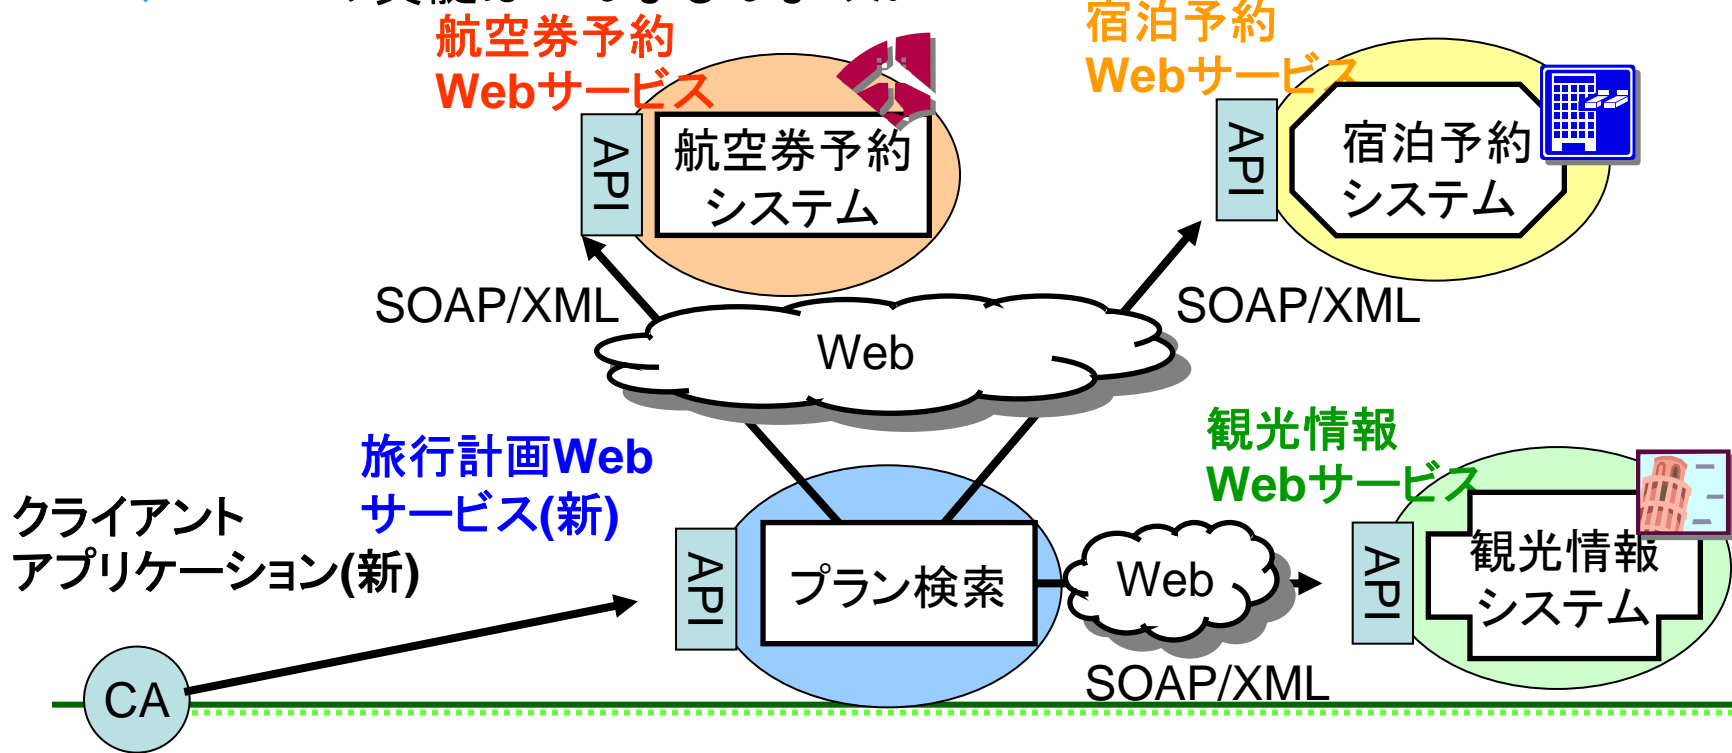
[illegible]

航空券予約
Webサービス

API

航空券予約
システム

宿泊予約
Webサービス

API

宿泊予約
システム

SOAP/XML

Web

SOAP/XML

旅行計画Web
サービス(新)

観光情報
Webサービス

クライアント
アプリケーション(新)

API

プラン検索

Web

API

観光情報
システム

SOAP/XML

CA